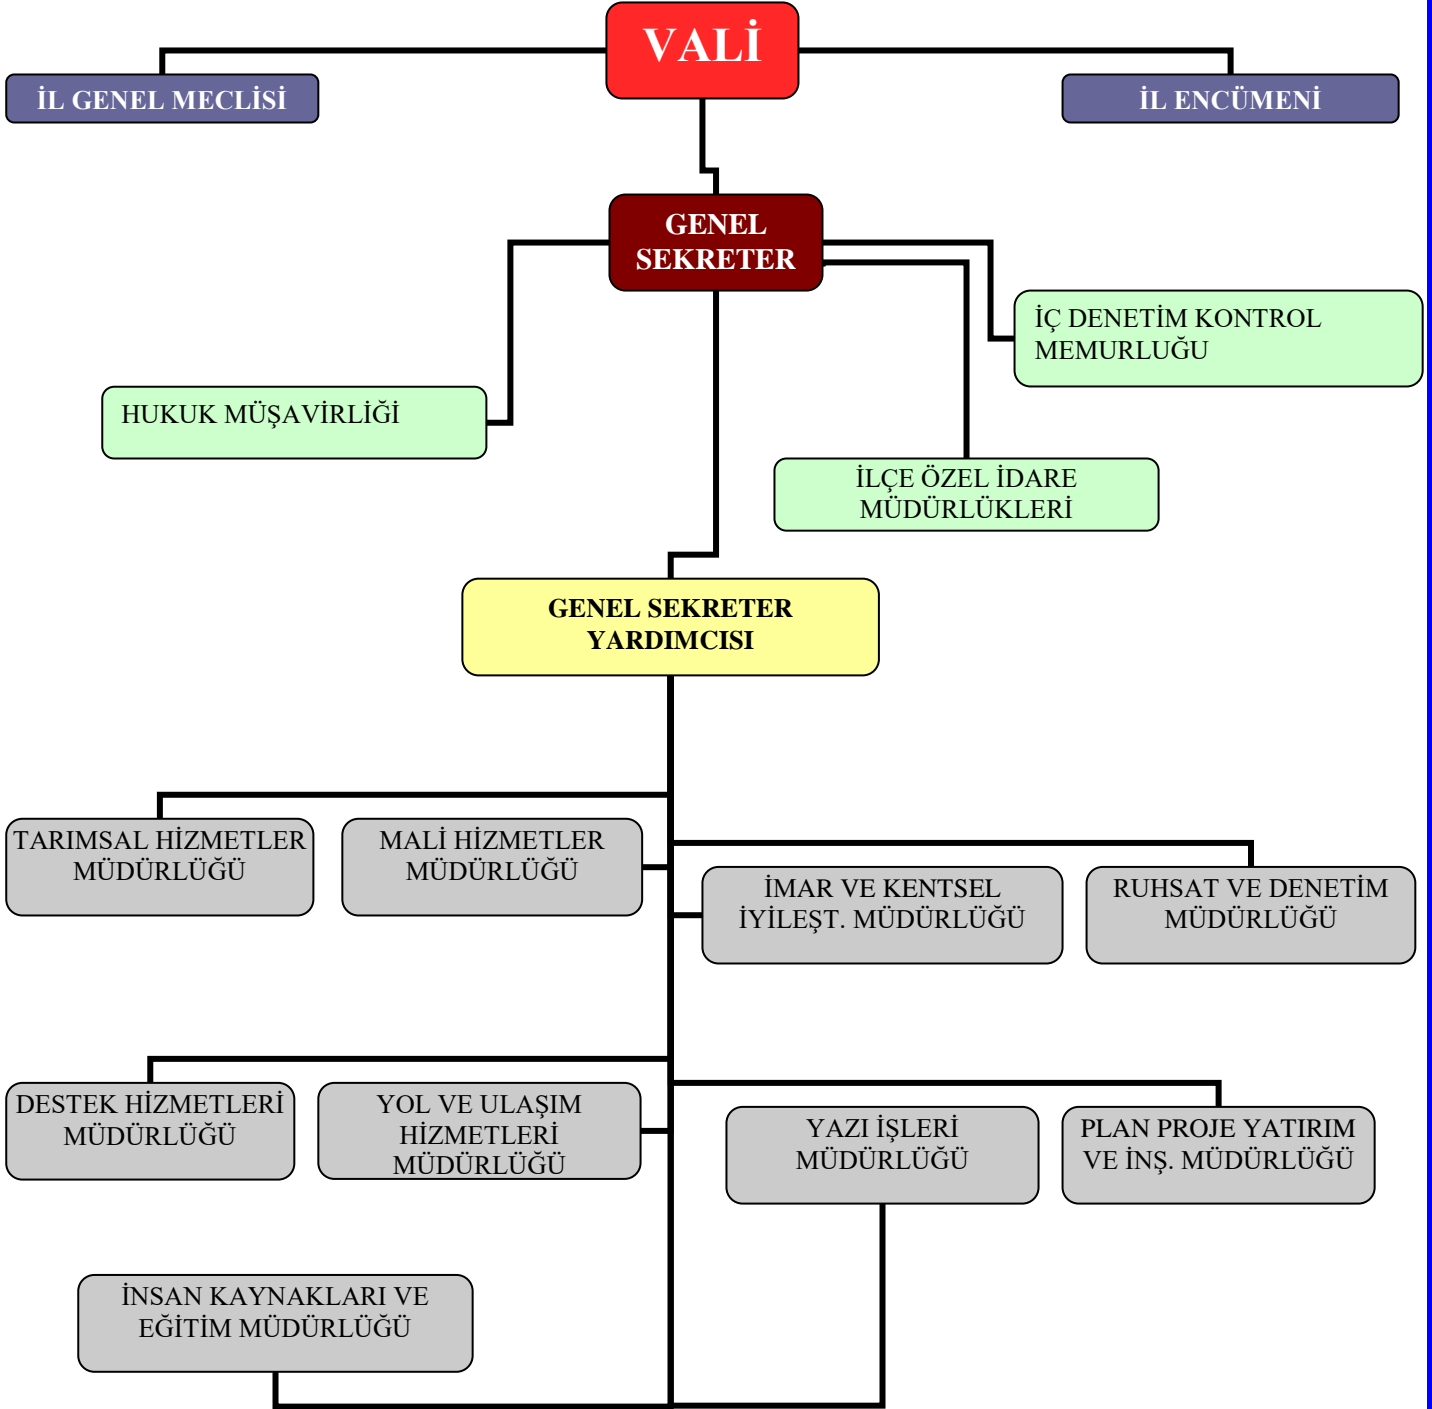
VALİ

İL GENEL MECLİSİ

İL ENCÜMENİ

GENEL SEKRETER

İÇ DENETİM KONTROL MEMURLUĞU

HUKUK MÜŞAVİRLİĞİ

İLÇE ÖZEL İDARE MÜDÜRLÜKLERİ

GENEL SEKRETER YARDIMCISI

TARIMSAL HİZMETLER MÜDÜRLÜĞÜ

MALİ HİZMETLER MÜDÜRLÜĞÜ

İMAR VE KENTSEL İYİLEŞT. MÜDÜRLÜĞÜ

RUHSAT VE DENETİM MÜDÜRLÜĞÜ

DESTEK HİZMETLERİ MÜDÜRLÜĞÜ

YOL VE ULAŞIM HİZMETLERİ MÜDÜRLÜĞÜ

YAZI İŞLERİ MÜDÜRLÜĞÜ

PLAN PROJE YATIRIM VE İNŞ. MÜDÜRLÜĞÜ

İNSAN KAYNAKLARI VE EĞİTİM MÜDÜRLÜĞÜ